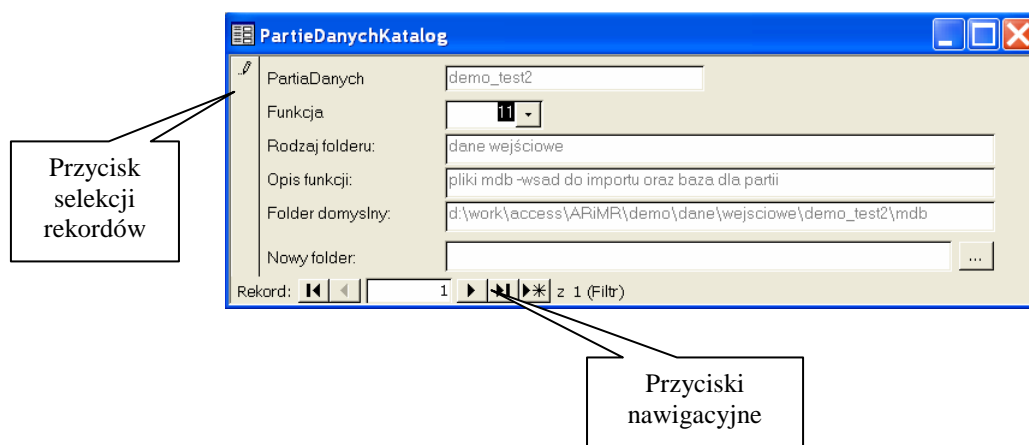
PartieDanychKatalog

PartiaDanych demo_test2

Funkcja 11

Rodzaj folderu: dane wejściowe

Opis funkcji: pliki mdb -wsad do importu oraz baza dla partii

Folder domyslny: d:\work\access\ARiMR\demo\dane\wejsciowe\demo_test2\mdb

Nowy folder: ...

Rekord: 1 z 1 (Filtr)

Przycisk selekcji rekordów

Przyciski nawigacyjne